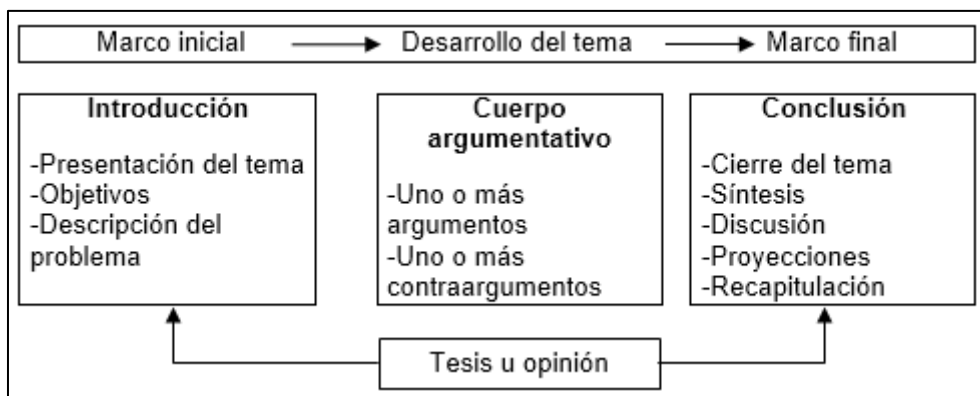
Marco inicial Desarrollo del tema Marco final

**Introducción**

-Presentación del tema
-Objetivos
-Descripción del problema

**Cuerpo argumentativo**

-Uno o más argumentos
-Uno o más contraargumentos

**Conclusión**

-Cierre del tema
-Síntesis
-Discusión
-Proyecciones
-Recapitulación

Tesis u opinión